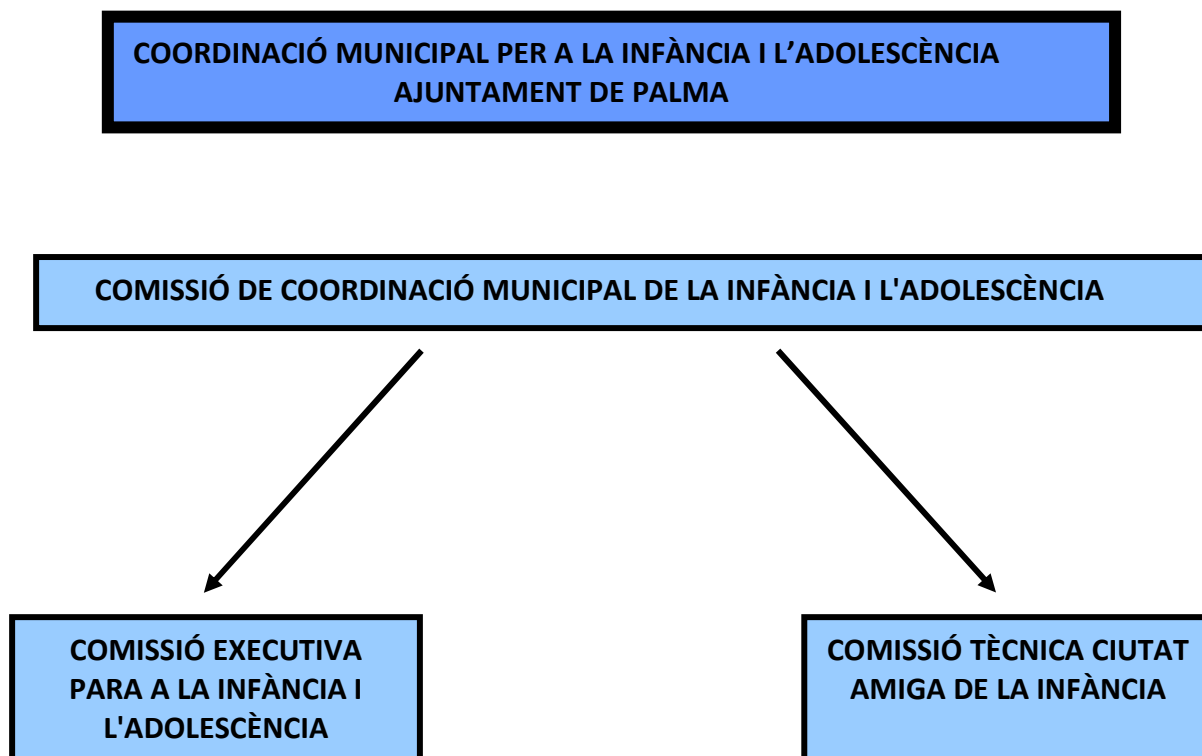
COORDINACIÓ MUNICIPAL PER A LA INFÀNCIA I L’ADOLESCÈNCIA
AJUNTAMENT DE PALMA

COMISSIÓ DE COORDINACIÓ MUNICIPAL DE LA INFÀNCIA I L'ADOLESCÈNCIA

COMISSIÓ EXECUTIVA PARA A LA INFÀNCIA I L'ADOLESCÈNCIA

COMISSIÓ TÈCNICA CIUTAT AMIGA DE LA INFÀNCIA